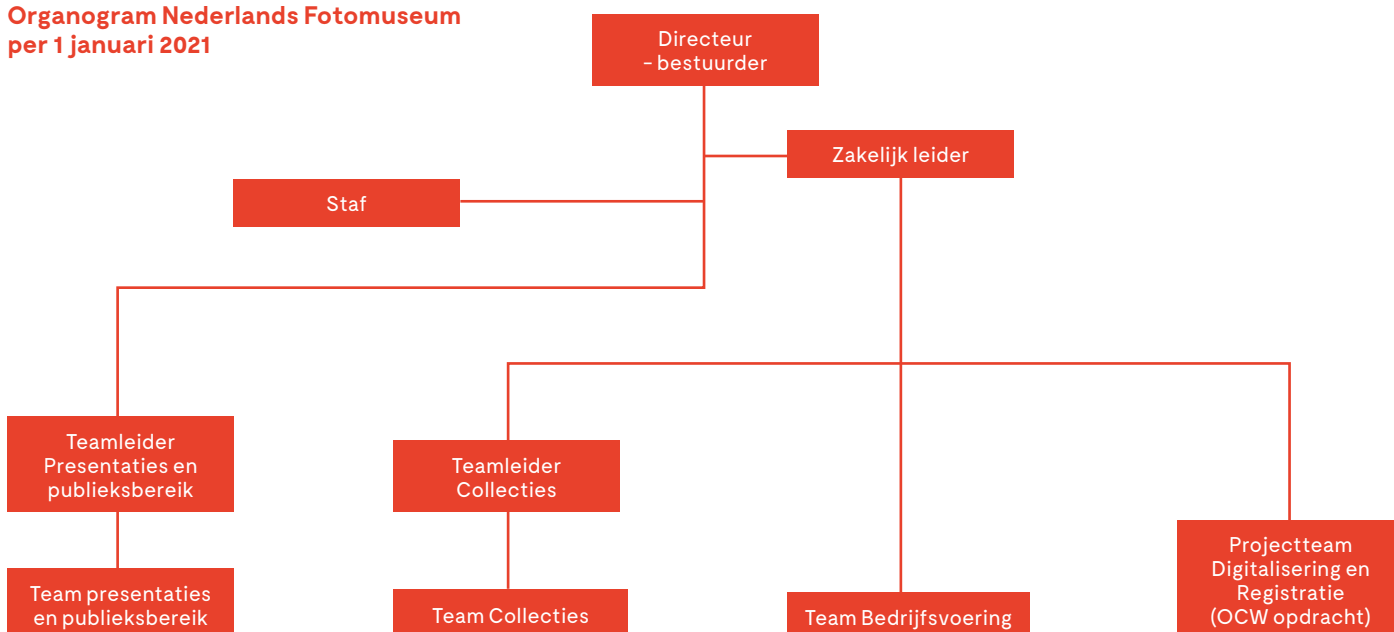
Organogram Nederlands Fotomuseum per 1 januari 2021

Directeur - bestuurder

Zakelijk leider

Staf

Teamleider Presentaties en publieksbereik

Teamleider Collecties

Team presentaties en publieksbereik

Team Collecties

Team Bedrijfsvoering

Projectteam Digitalisering en Registratie (OCW opdracht)